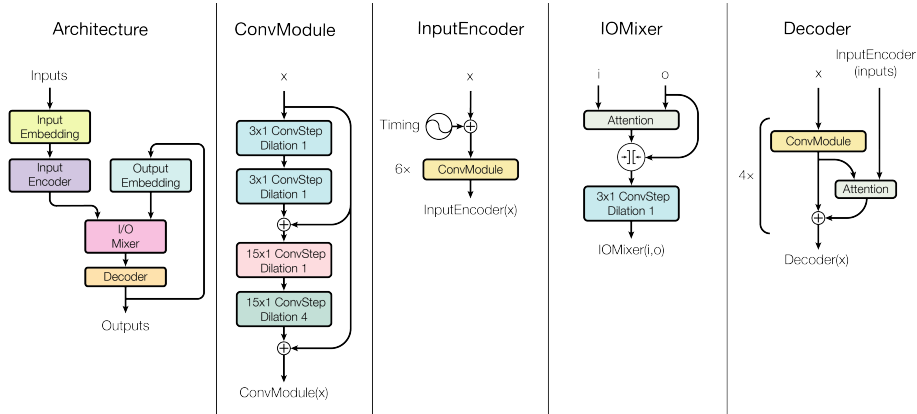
Architecture

Inputs

Input Embedding

Input Encoder

Output Embedding

I/O Mixer

Decoder

Outputs

ConvModule

x

3x1 ConvStep Dilation 1

3x1 ConvStep Dilation 1

15x1 ConvStep Dilation 1

15x1 ConvStep Dilation 4

ConvModule(x)

InputEncoder

x

Timing

6×

ConvModule

InputEncoder(x)

IOMixer

i

o

Attention

-][-

3x1 ConvStep Dilation 1

IOMixer(i,o)

Decoder

x

InputEncoder (inputs)

4×

ConvModule

Attention

Decoder(x)